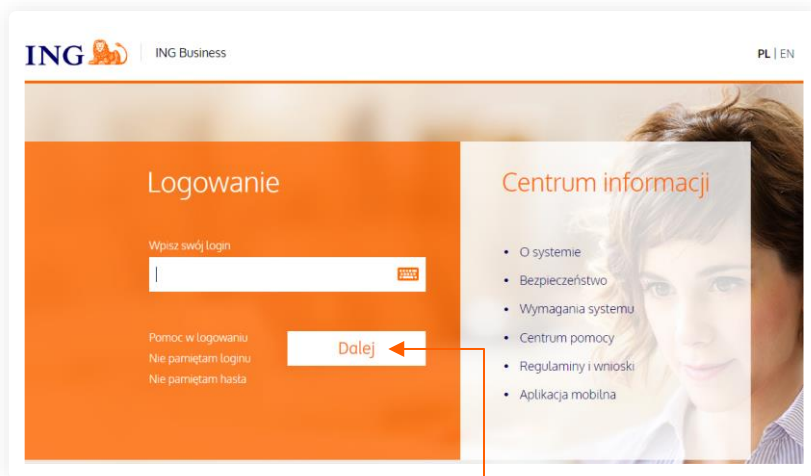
ING | ING Business

PL | EN

Logowanie

Wpisz swój login

Pomoc w logowaniu
Nie pamiętam loginu
Nie pamiętam hasła

Dalej

Centrum informacji

- O systemie
- Bezpieczeństwo
- Wymagania systemu
- Centrum pomocy
- Regulaminy i wnioski
- Aplikacja mobilna